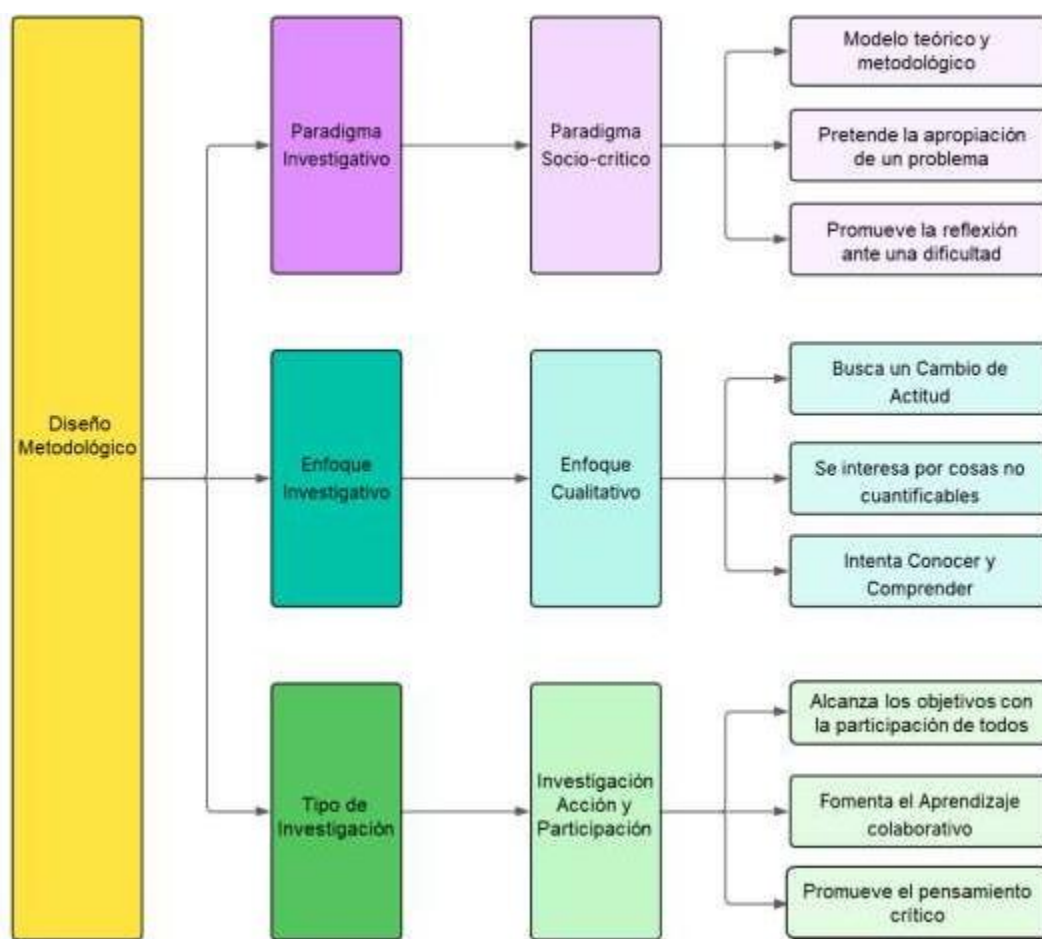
Diseño Metodológico

Paradigma Investigativo

Paradigma Socio-crítico

Modelo teórico y metodológico

Pretende la apropiación de un problema

Promueve la reflexión ante una dificultad

Enfoque Investigativo

Enfoque Cualitativo

Busca un Cambio de Actitud

Se interesa por cosas no cuantificables

Intenta Conocer y Comprender

Tipo de Investigación

Investigación Acción y Participación

Alcanza los objetivos con la participación de todos

Fomenta el Aprendizaje colaborativo

Promueve el pensamiento crítico